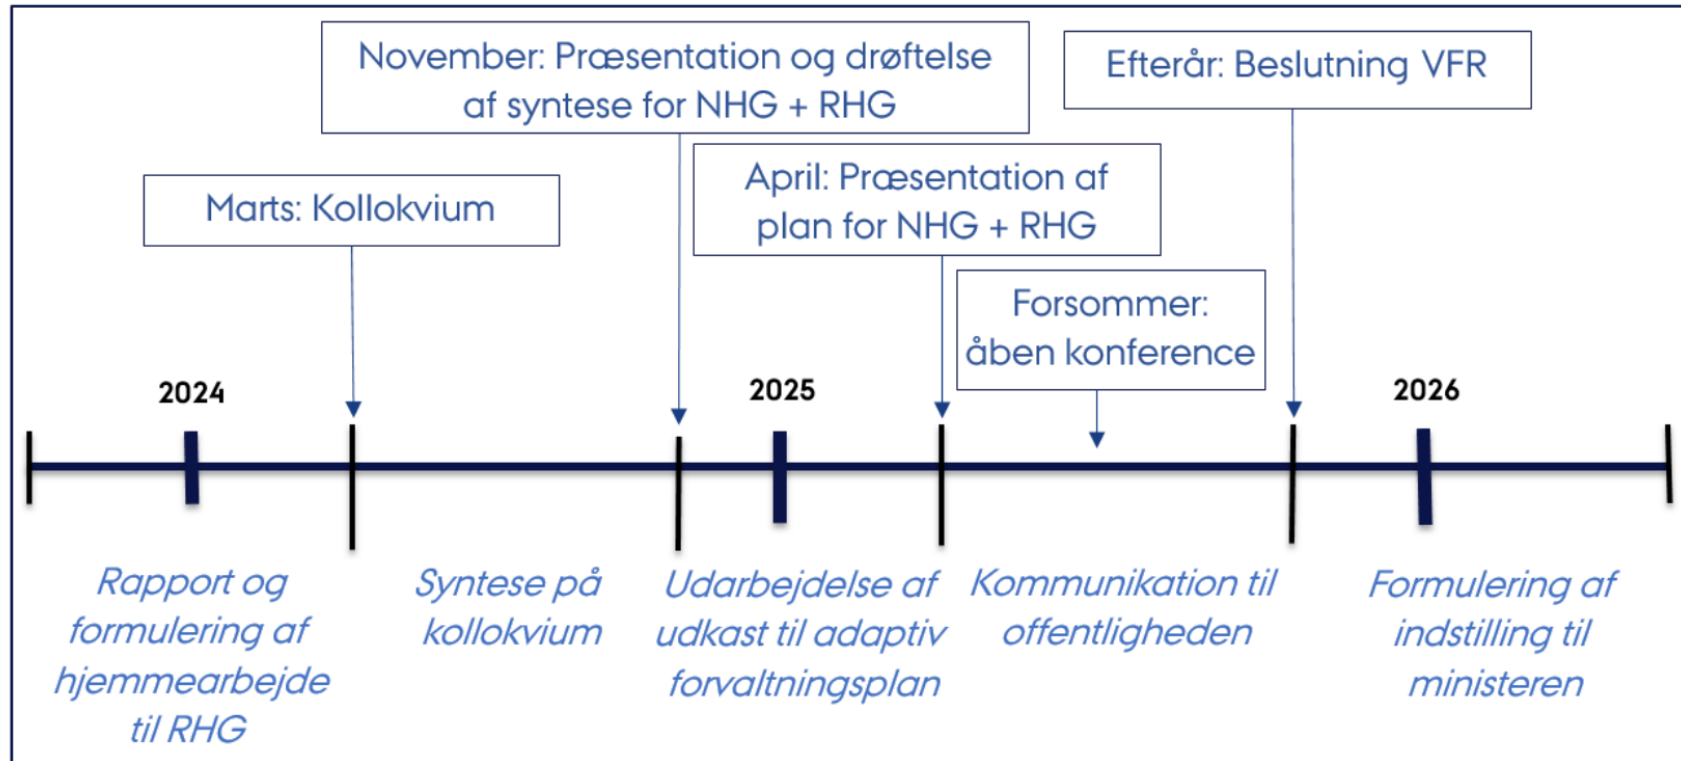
November: Præsentation og drøftelse af syntese for NHG + RHG

Efterår: Beslutning VFR

Marts: Kollokvium

April: Præsentation af plan for NHG + RHG

Forsommer: åben konference

2024

2025

2026

Rapport og formulering af hjemmearbejde til RHG

Syntese på kollokvium

Udarbejdelse af udkast til adaptiv forvaltningsplan

Kommunikation til offentligheden

Formulering af indstilling til ministeren